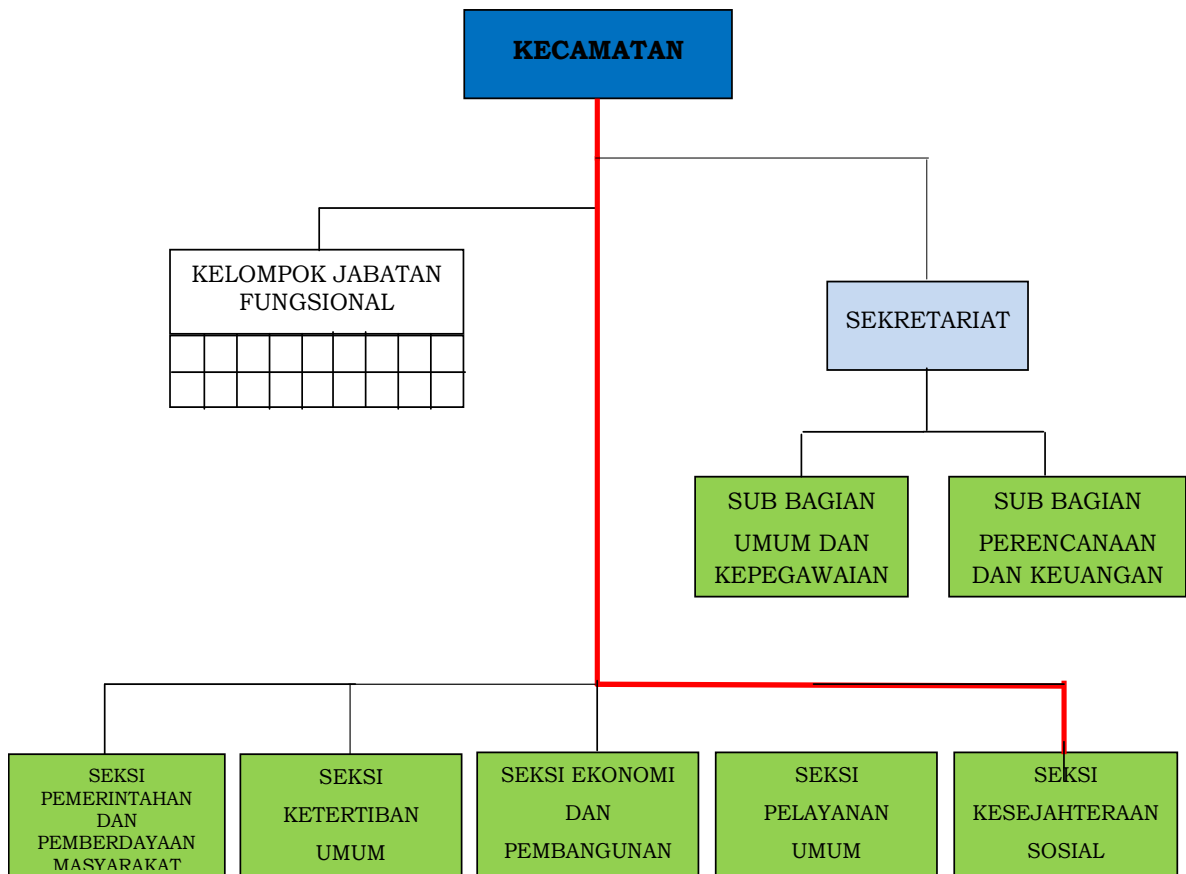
KECAMATAN

KELOMPOK JABATAN FUNGSIONAL

SEKRETARIAT

SUB BAGIAN UMUM DAN KEPEGAWAIAN

SUB BAGIAN PERENCANAAN DAN KEUANGAN

SEKSI PEMERINTAHAN DAN PEMBERDAYAAN MASYARAKAT

SEKSI KETERTIBAN UMUM

SEKSI EKONOMI DAN PEMBANGUNAN

SEKSI PELAYANAN UMUM

SEKSI KESEJAHTERAAN SOSIAL